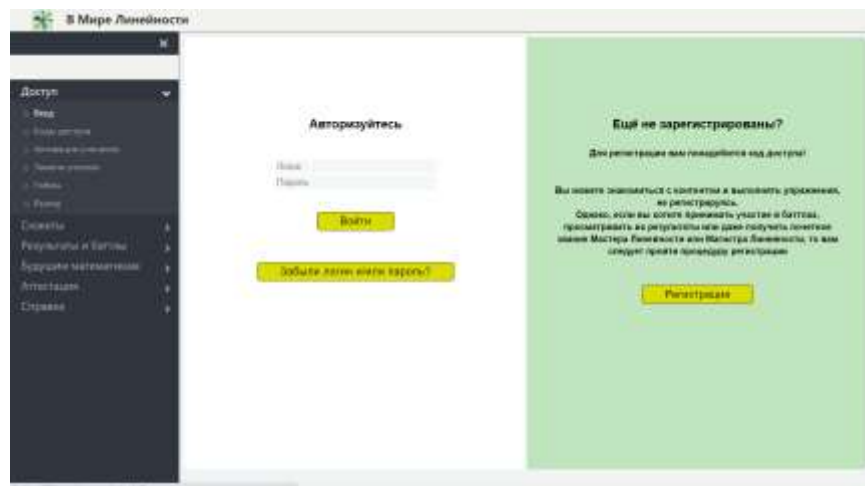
В Мире Линейности

×

Доступ

Вход

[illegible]

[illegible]

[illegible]

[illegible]

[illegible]

Сюжеты

Результаты и баттлы

Будущим математикам

Аттестация

Справка

Авторизуйтесь

Логин

Пароль

Войти

Забыли логин и/или пароль?

Ещё не зарегистрированы?

Для регистрации вам понадобится код доступа!

Вы можете знакомиться с контентом и выполнять упражнения, не регистрируясь. Однако, если вы хотите принимать участие в баттлах, просматривать их результаты или даже получить почетное звание Мастера Линейности или Магистра Линейности, то вам следует пройти процедуру регистрации

Регистрация